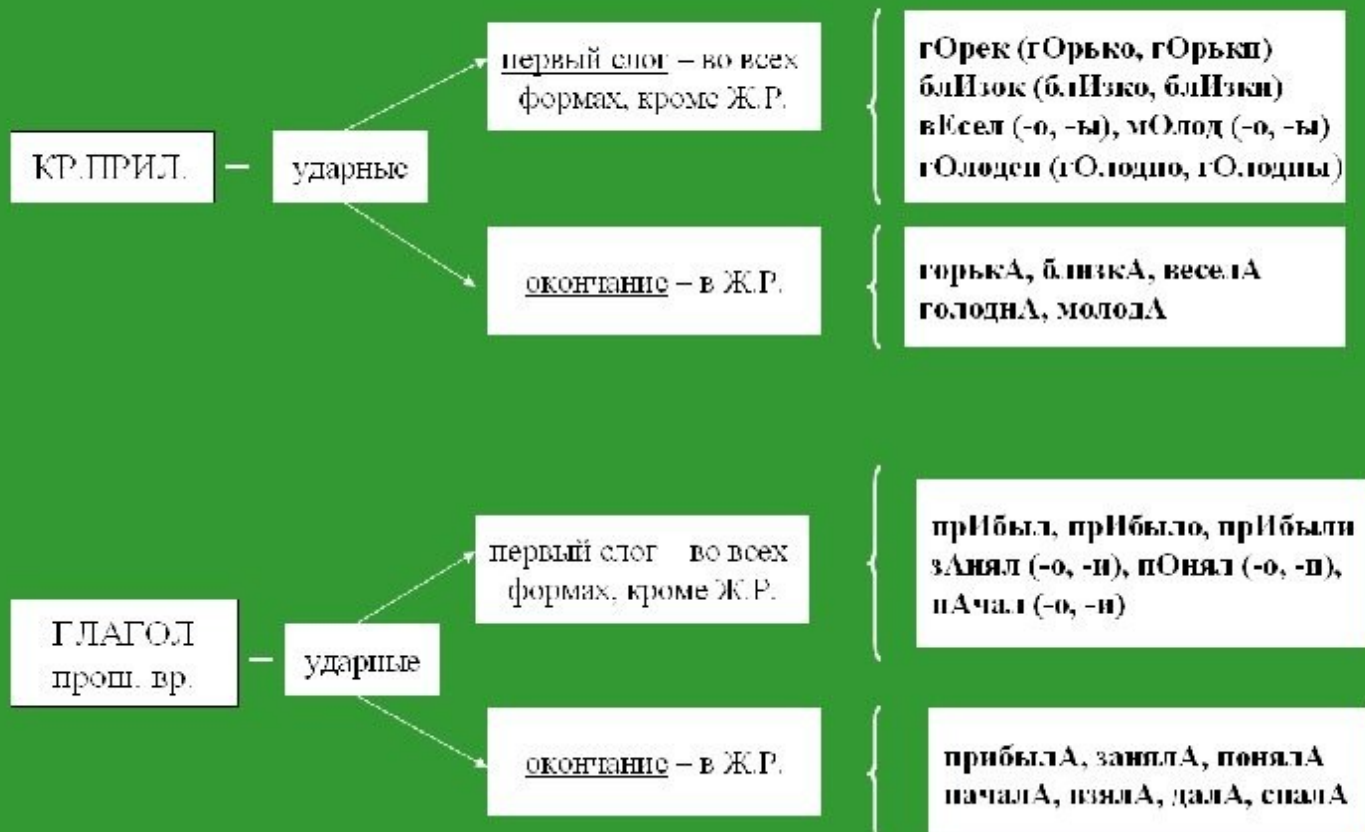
КР.ПРИЛ. — ударные

первый слог – во всех формах, кроме Ж.Р.

гОрек (гОрько, гОрьки)
блИзок (блИзко, блИзки)
вЕсел (-о, -ы), мОлод (-о, -ы)
гОлоден (гОлодно, гОлодны)

окончание – в Ж.Р.

горькА, близкА, веселА
голоднА, молодА

ГЛАГОЛ прош. вр. — ударные

первый слог во всех формах, кроме Ж.Р.

прИбыл, прИбыло, прИбыли
зАнял (-о, -и), пОнял (-о, -и),
нАчал (-о, -и)

окончание – в Ж.Р.

прибылА, занялА, понялА
началА, взялА, далА, спалА